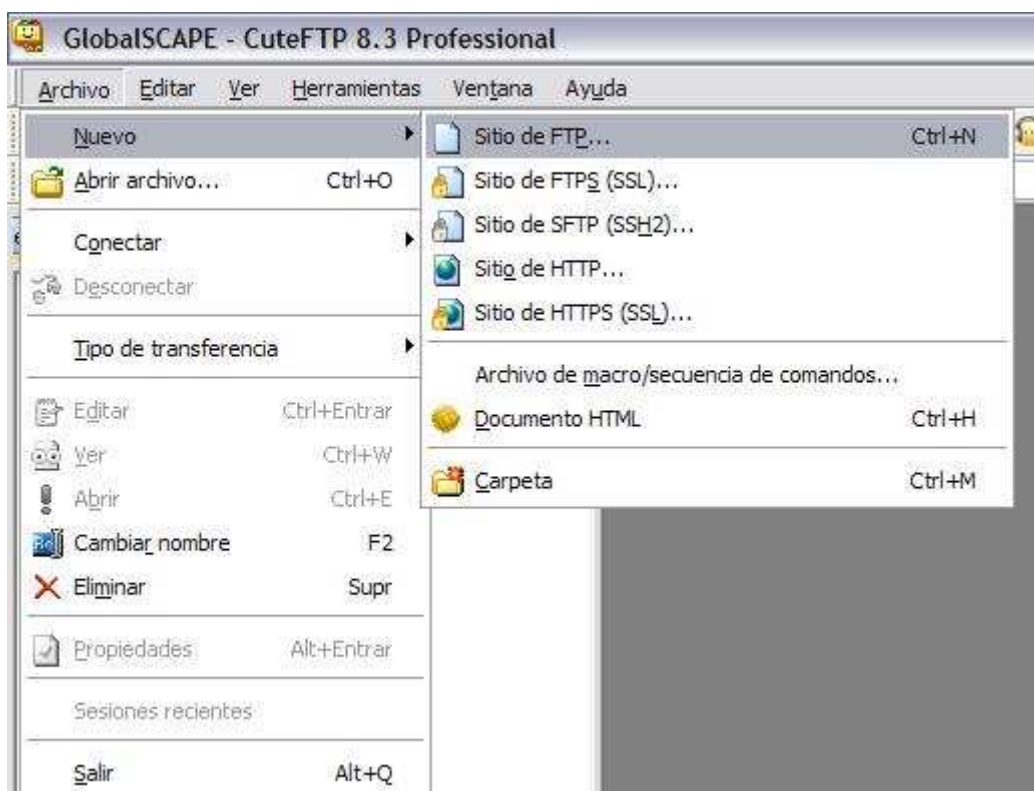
GlobalSCAPE - CuteFTP 8.3 Professional

Archivo Editar Ver Herramientas Ventana Ayuda

Nuevo
Abrir archivo... Ctrl+O
Conectar
Desconectar
Tipo de transferencia
Editar Ctrl+Entrar
Ver Ctrl+W
Abrir Ctrl+E
Cambiar nombre F2
Eliminar Supr
Propiedades Alt+Entrar
Sesiones recientes
Salir Alt+Q

Sitio de FTP... Ctrl+N
Sitio de FTPS (SSL)...
Sitio de SFTP (SSH2)...
Sitio de HTTP...
Sitio de HTTPS (SSL)...
Archivo de macro/secuencia de comandos...
Documento HTML Ctrl+H
Carpeta Ctrl+M